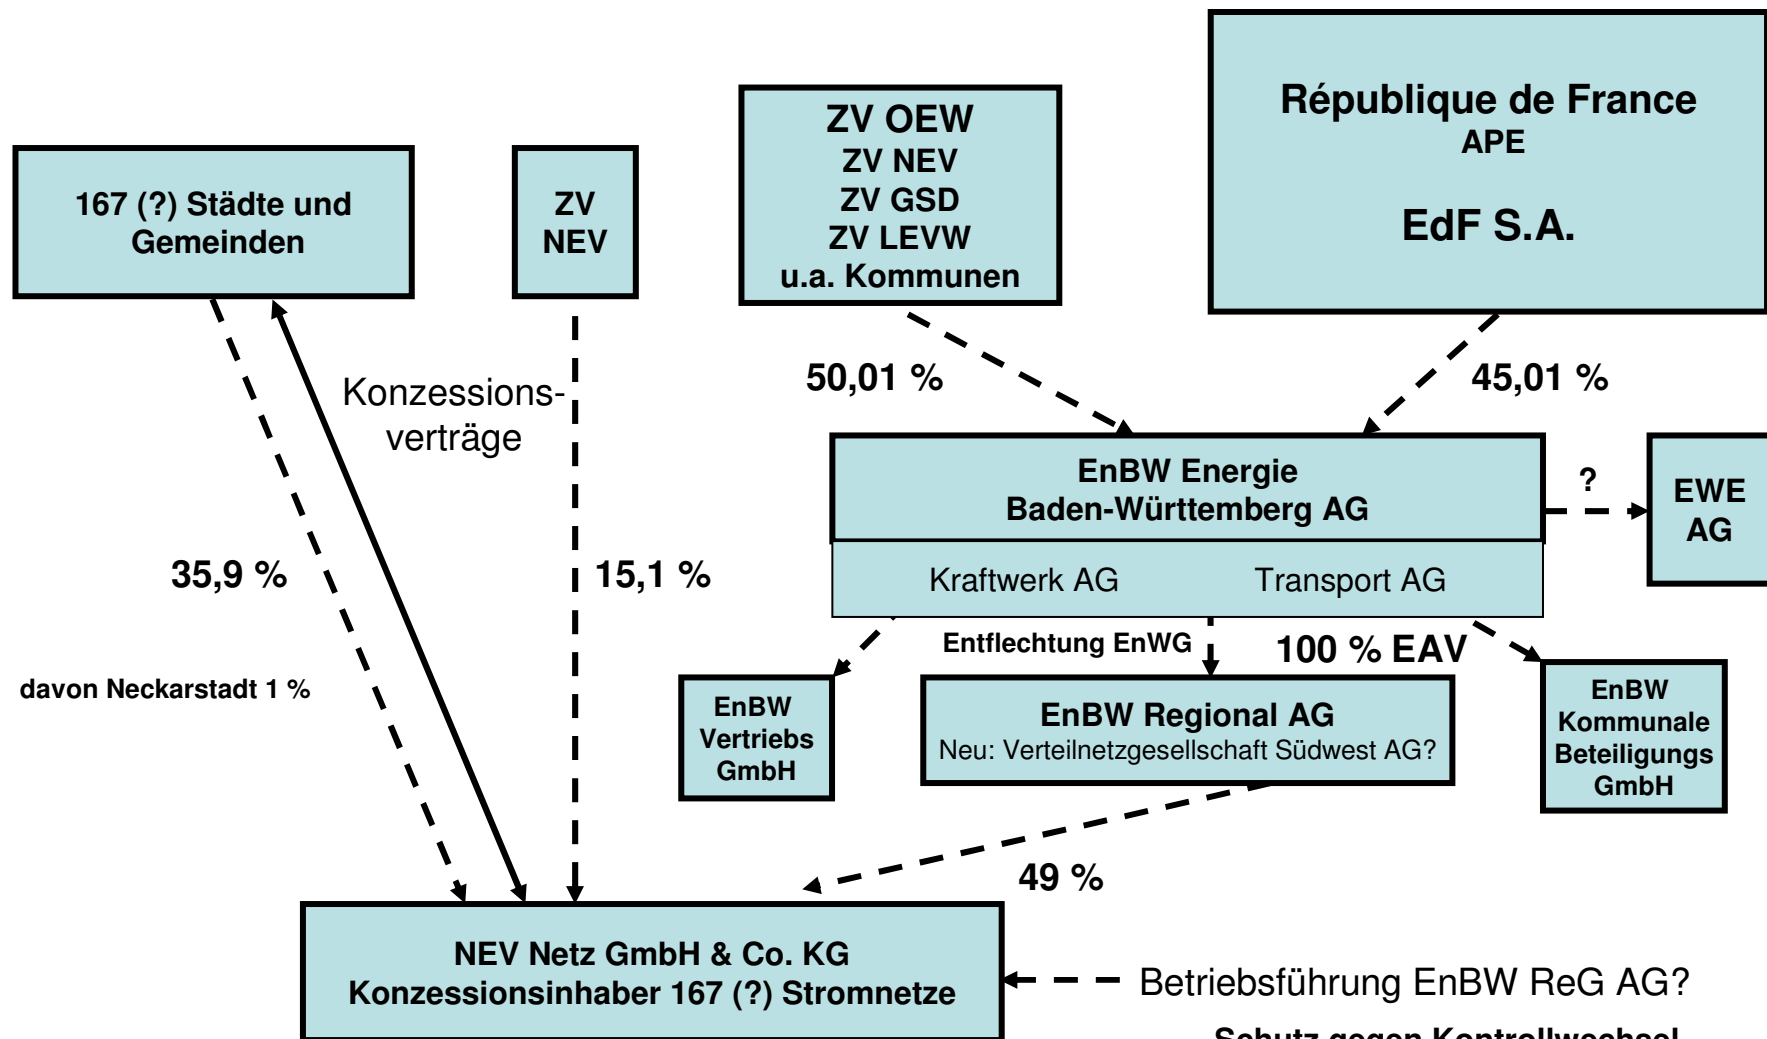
167 (?) Städte und Gemeinden

ZV NEV

ZV OEW
ZV NEV
ZV GSD
ZV LEVW
u.a. Kommunen

République de France
APE

EdF S.A.

Konzessionsverträge

50,01 %

45,01 %

EnBW Energie Baden-Württemberg AG

?

EWE AG

Kraftwerk AG

Transport AG

35,9 %

15,1 %

davon Neckarstadt 1 %

Entflechtung EnWG

100 % EAV

EnBW Vertriebs GmbH

EnBW Regional AG
Neu: Verteilnetzgesellschaft Südwest AG?

EnBW Kommunale Beteiligungs GmbH

49 %

NEV Netz GmbH & Co. KG
Konzessionsinhaber 167 (?) Stromnetze

Betriebsführung EnBW ReG AG?

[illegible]